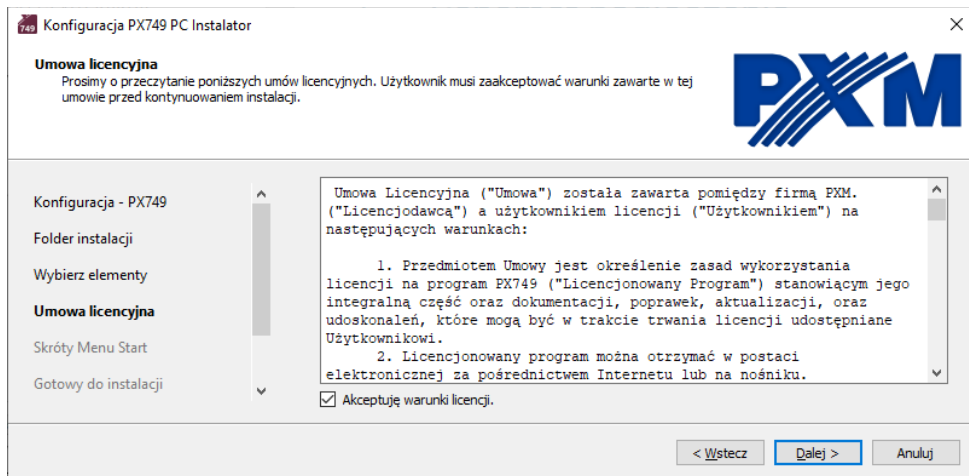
749 Konfiguracja PX749 PC Instalator

×

Umowa licencyjna

Prosimy o przeczytanie poniższych umów licencyjnych. Użytkownik musi zaakceptować warunki zawarte w tej umowie przed kontynuowaniem instalacji.

PXM

Konfiguracja - PX749

Folder instalacji

Wybierz elementy

Umowa licencyjna

Skróty Menu Start

Gotowy do instalacji

Umowa Licencyjna ("Umowa") została zawarta pomiędzy firmą PXM. ("Licencjodawcą") a użytkownikiem licencji ("Użytkownikiem") na następujących warunkach:

1. Przedmiotem Umowy jest określenie zasad wykorzystania licencji na program PX749 ("Licencjonowany Program") stanowiącym jego integralną część oraz dokumentacji, poprawek, aktualizacji, oraz udoskonaleń, które mogą być w trakcie trwania licencji udostępniane Użytkownikowi.

2. Licencjonowany program można otrzymać w postaci elektronicznej za pośrednictwem Internetu lub na nośniku.

Akceptuję warunki licencji.

< Wstecz

Dalej >

Anuluj